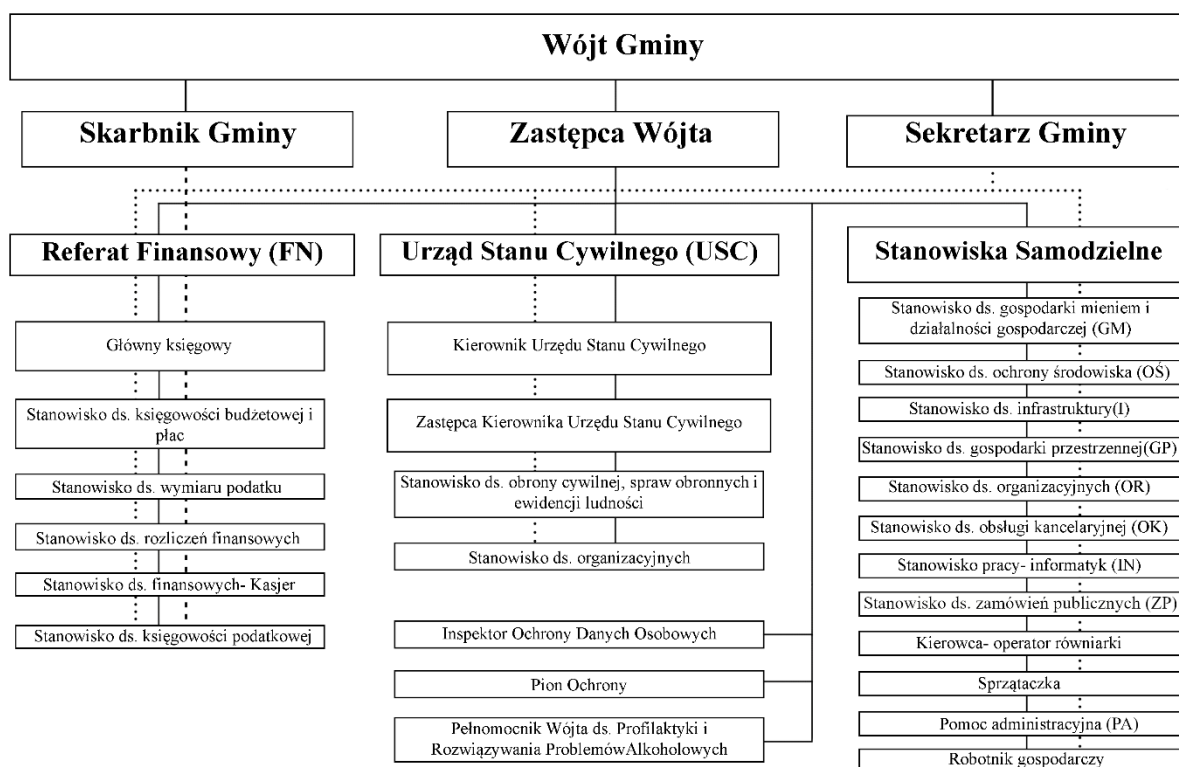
Wójt Gminy

Skarbnik Gminy

Zastępca Wójta

Sekretarz Gminy

Referat Finansowy (FN)

Główny księgowy

Stanowisko ds. księgowości budżetowej i płac

Stanowisko ds. wymiaru podatku

Stanowisko ds. rozliczeń finansowych

Stanowisko ds. finansowych- Kasjer

Stanowisko ds. księgowości podatkowej

Urząd Stanu Cywilnego (USC)

Kierownik Urzędu Stanu Cywilnego

Zastępca Kierownika Urzędu Stanu Cywilnego

Stanowisko ds. obrony cywilnej, spraw obronnych i ewidencji ludności

Stanowisko ds. organizacyjnych

Inspektor Ochrony Danych Osobowych

Pion Ochrony

Pełnomocnik Wójta ds. Profilaktyki i Rozwiązywania ProblemówAlkoholowych

Stanowiska Samodzielne

Stanowisko ds. gospodarki mieniem i działalności gospodarczej (GM)

Stanowisko ds. ochrony środowiska (OŚ)

Stanowisko ds. infrastruktury(I)

Stanowisko ds. gospodarki przestrzennej(GP)

Stanowisko ds. organizacyjnych (OR)

Stanowisko ds. obsługi kancelaryjnej (OK)

Stanowisko pracy- informatyk (IN)

Stanowisko ds. zamówień publicznych (ZP)

Kierowca- operator równiarki

Sprzątaczka

Pomoc administracyjna (PA)

Robotnik gospodarczy